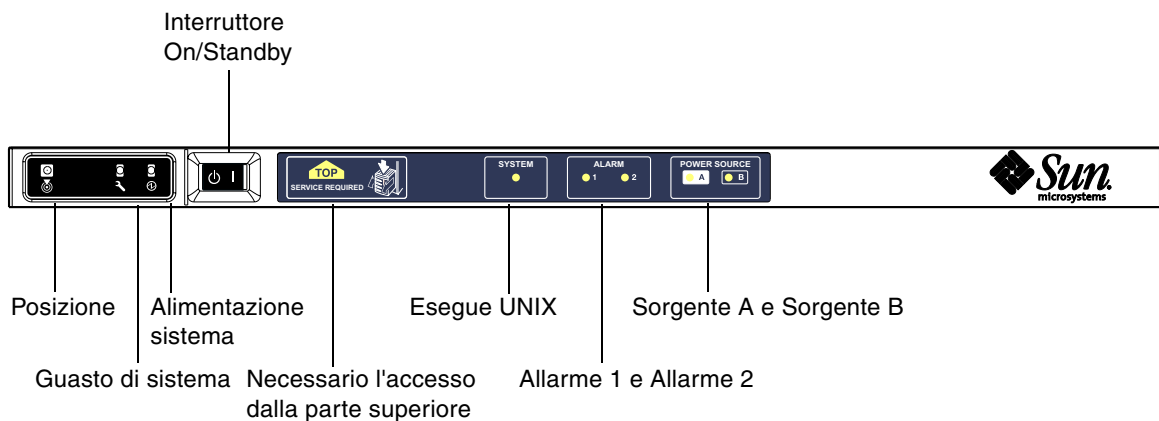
Interruttore On/Standby

TOP
SERVICE REQUIRED

SYSTEM

ALARM
1 2

POWER SOURCE
A B

Sun
microsystems

Posizione

Alimentazione sistema

Esegue UNIX

Sorgente A e Sorgente B

Guasto di sistema

Necessario l'accesso dalla parte superiore

Allarme 1 e Allarme 2